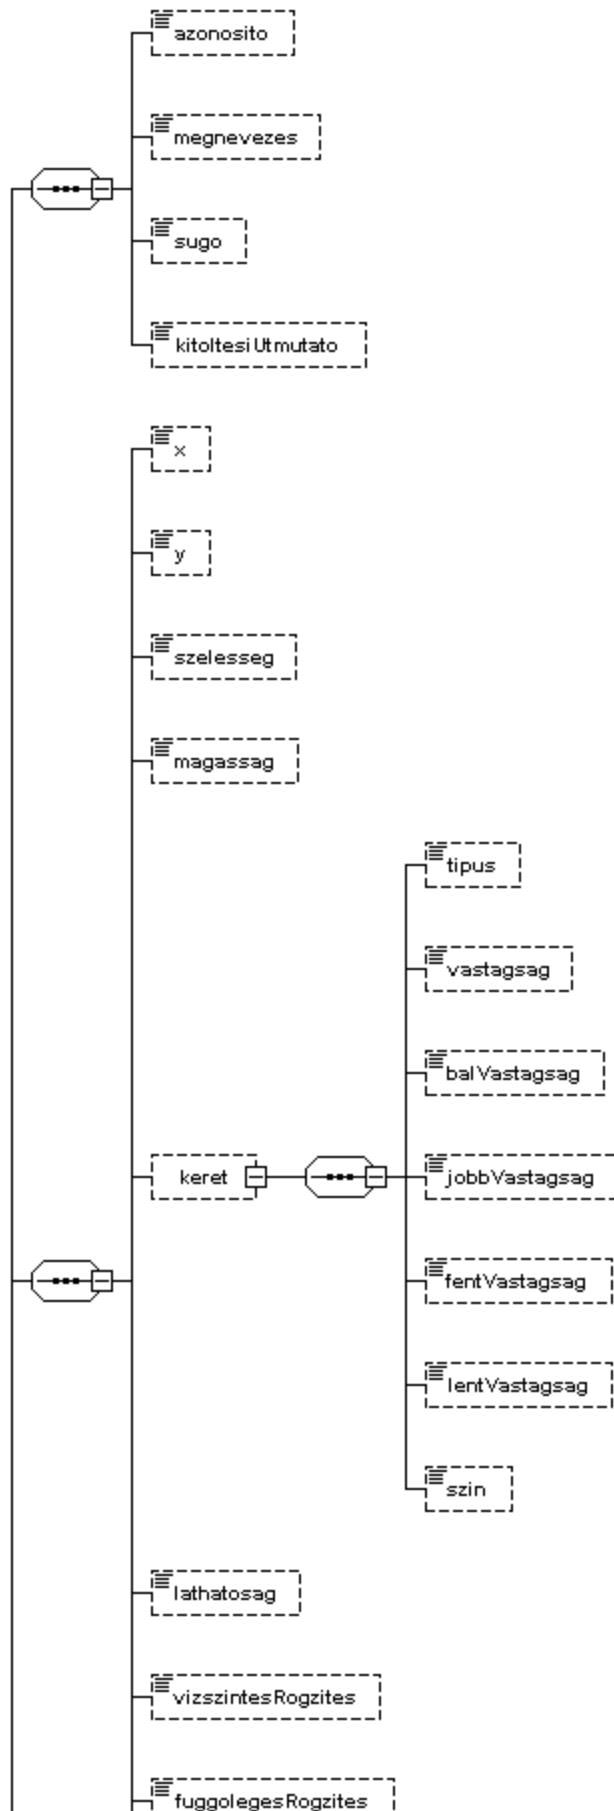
azonosito

megnevezes

sugo

kitoltesiUtmutato

x

y

szelesseg

magassag

keret

tipus

vastagsag

balVastagsag

jobbVastagsag

fentVastagsag

lentVastagsag

szin

lathatosag

vizszintesRogzites

fuggolegesRogzites